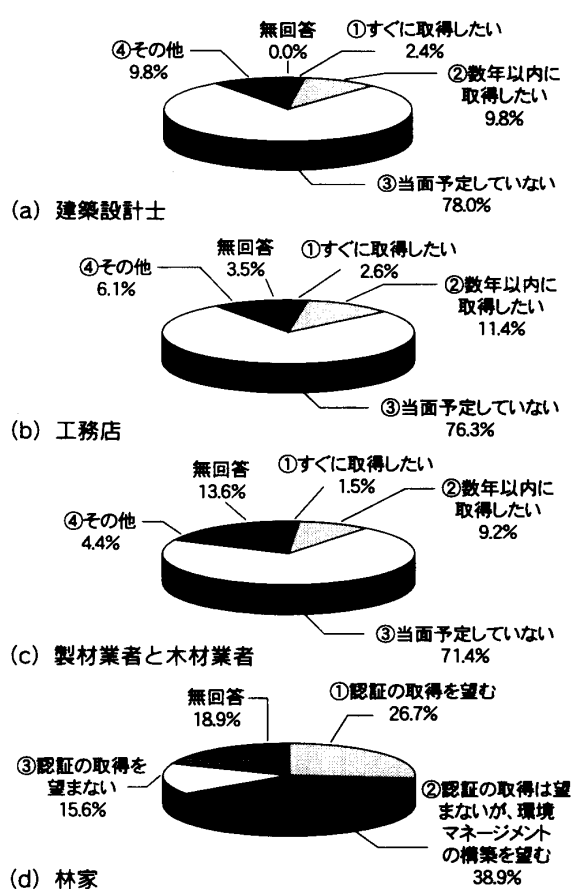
④その他
9.8%

無回答
0.0%

①すぐに取得したい
2.4%

②数年以内に取得したい
9.8%

③当面予定していない
78.0%

(a) 建築設計士

④その他
6.1%

無回答
3.5%

①すぐに取得したい
2.6%

②数年以内に取得したい
11.4%

③当面予定していない
76.3%

(b) 工務店

無回答
13.6%

①すぐに取得したい
1.5%

②数年以内に取得したい
9.2%

④その他
4.4%

③当面予定していない
71.4%

(c) 製材業者と木材業者

無回答
18.9%

①認証の取得を望む
26.7%

③認証の取得を望まない
15.6%

②認証の取得は望まないが、環境マネージメントの構築を望む
38.9%

(d) 林家